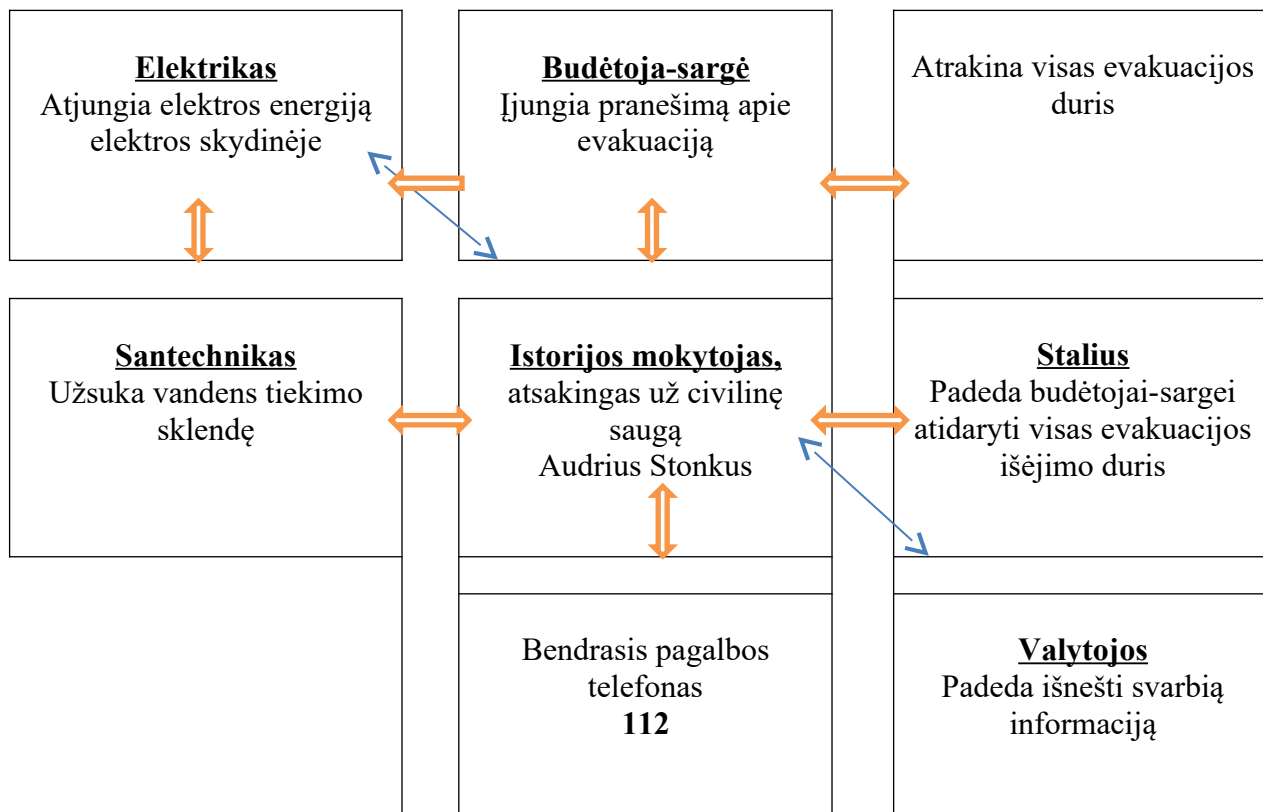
Elektrikas
Atjungia elektros energiją elektros skydinėje

Budėtoja-sargė
Įjungia pranešimą apie evakuaciją

Atrakina visas evakuacijos duris

Santechnikas
Užsuka vandens tiekimo sklendę

Istorijos mokytojas,
atsakingas už civilinę saugą
Audrius Stonkus

Stalius
Padeda budėtojai-sargei atidaryti visas evakuacijos išėjimo duris

Bendrasis pagalbos telefonas
112

Valytojos
Padeda išnešti svarbią informaciją